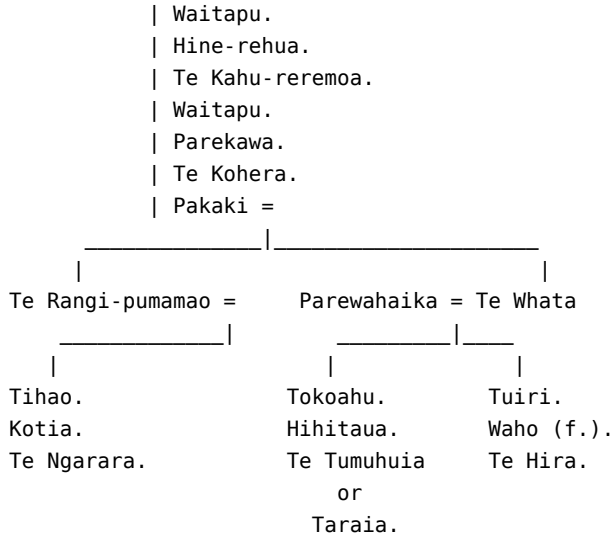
Waitapu.
Hine-rehua.
Te Kahu-reremoa.
Waitapu.
Parekawa.
Te Kohera.
Pakaki =

Te Rangi-pumamao =

Parewahaika = Te Whata

Tihao.
Kotia.
Te Ngarara.

Tokoahu.
Hihitaua.
Te Tumuhuia
or
Taraia.

Tuiri.
Waho (f.).
Te Hira.